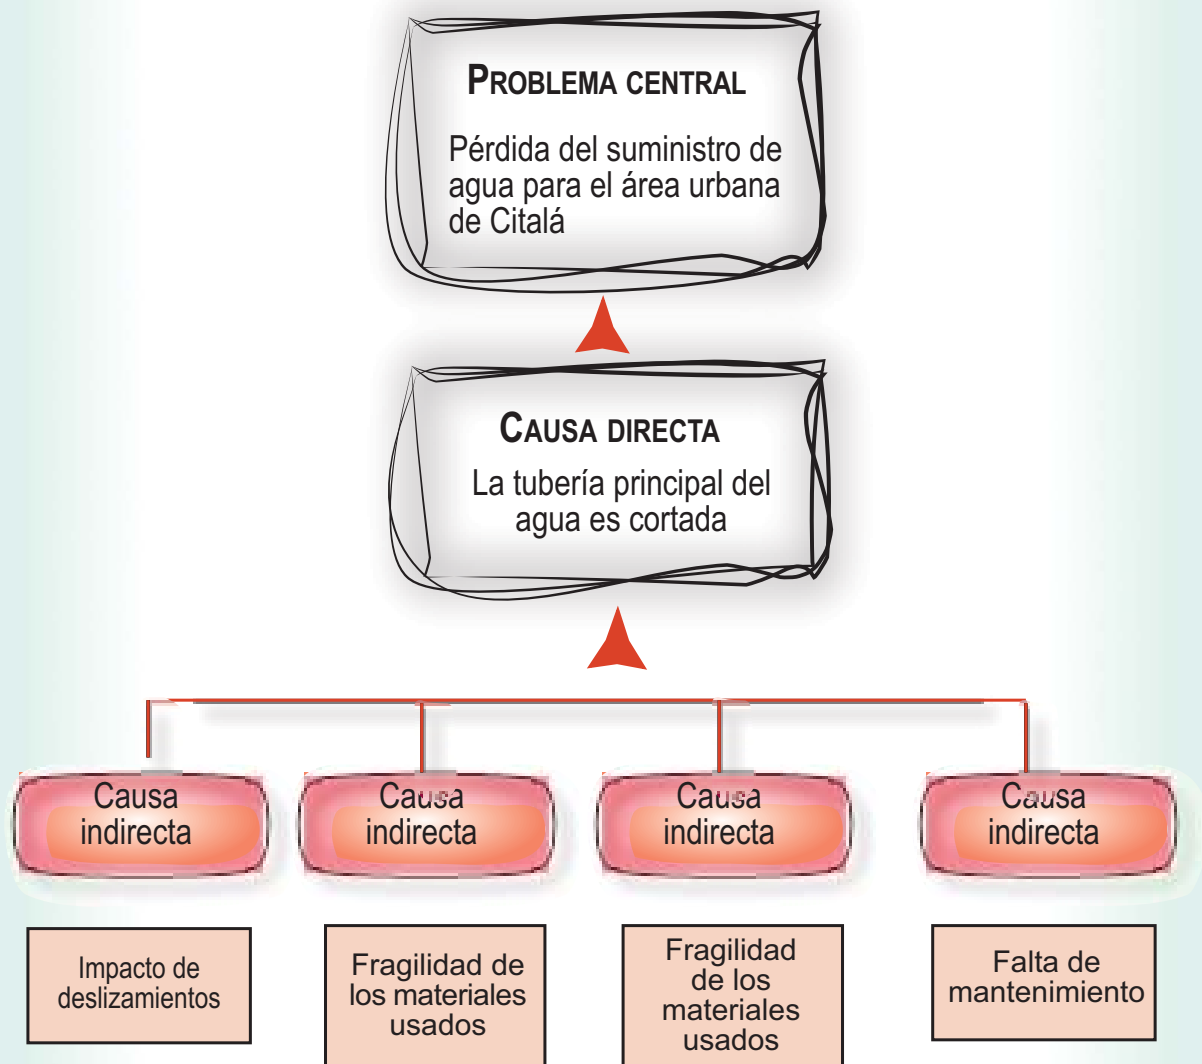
PROBLEMA CENTRAL

Pérdida del suministro de agua para el área urbana de Citalá

CAUSA DIRECTA

La tubería principal del agua es cortada

Causa indirecta

Causa indirecta

Causa indirecta

Causa indirecta

Impacto de deslizamientos

Fragilidad de los materiales usados

Fragilidad de los materiales usados

Falta de mantenimiento